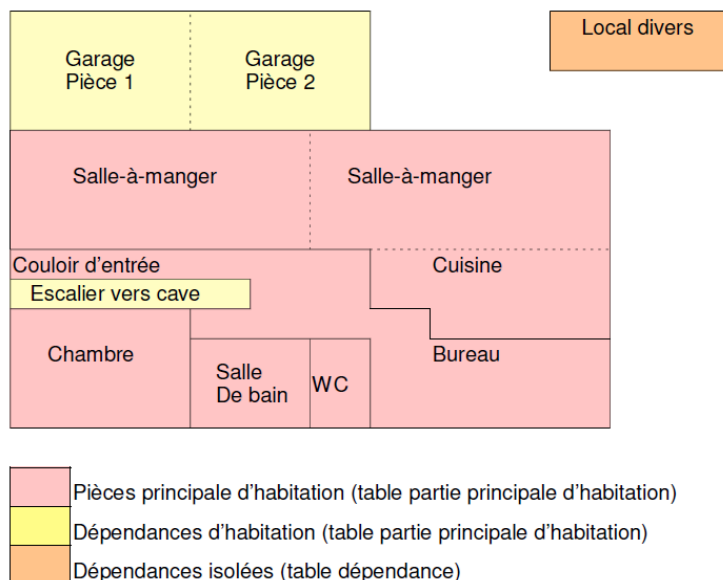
Garage
Pièce 1

Garage
Pièce 2

Local divers

Salle-à-manger

Salle-à-manger

Couloir d'entrée

Escalier vers cave

Cuisine

Chambre

Bureau

Salle
De bain

WC

Pièces principale d'habitation (table partie principale d'habitation)

Dépendances d'habitation (table partie principale d'habitation)

Dépendances isolées (table dépendance)